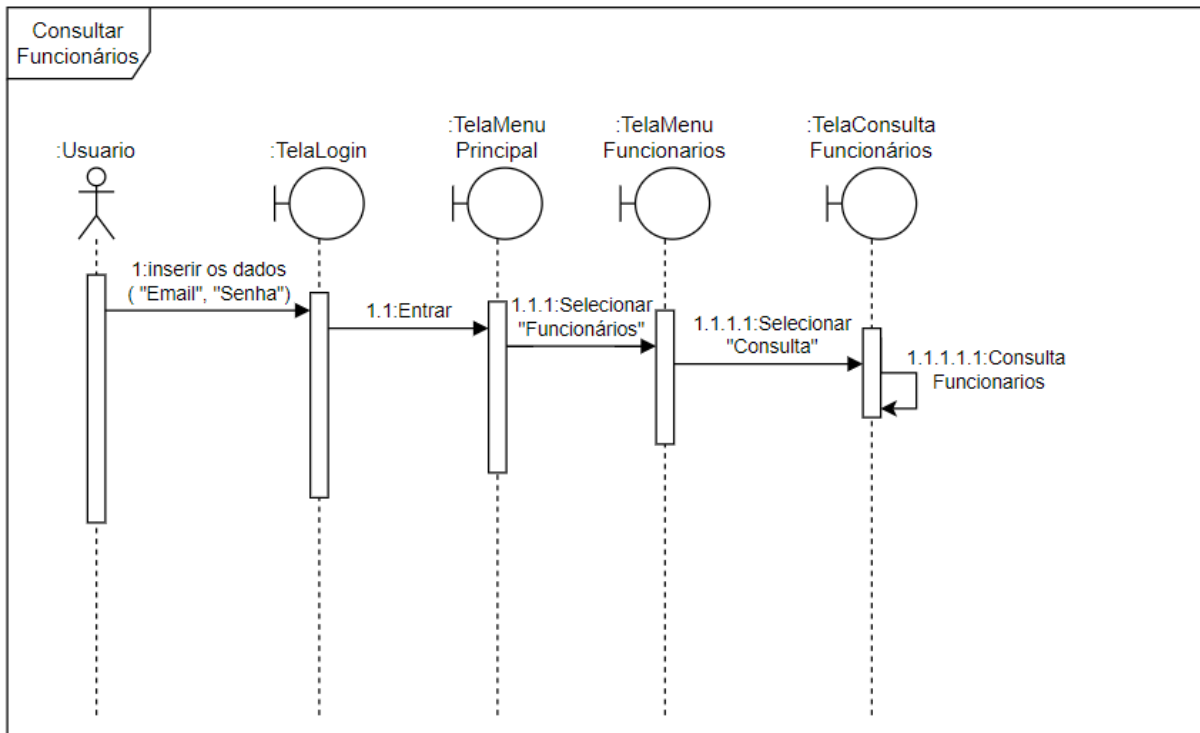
Consultar Funcionários

:Usuario

:TelaLogin

:TelaMenu Principal

:TelaMenu Funcionarios

:TelaConsulta Funcionários

1:inserir os dados ( "Email", "Senha")

1.1:Entrar

1.1.1:Selecionar "Funcionários"

1.1.1.1:Selecionar "Consulta"

1.1.1.1.1:Consulta Funcionarios